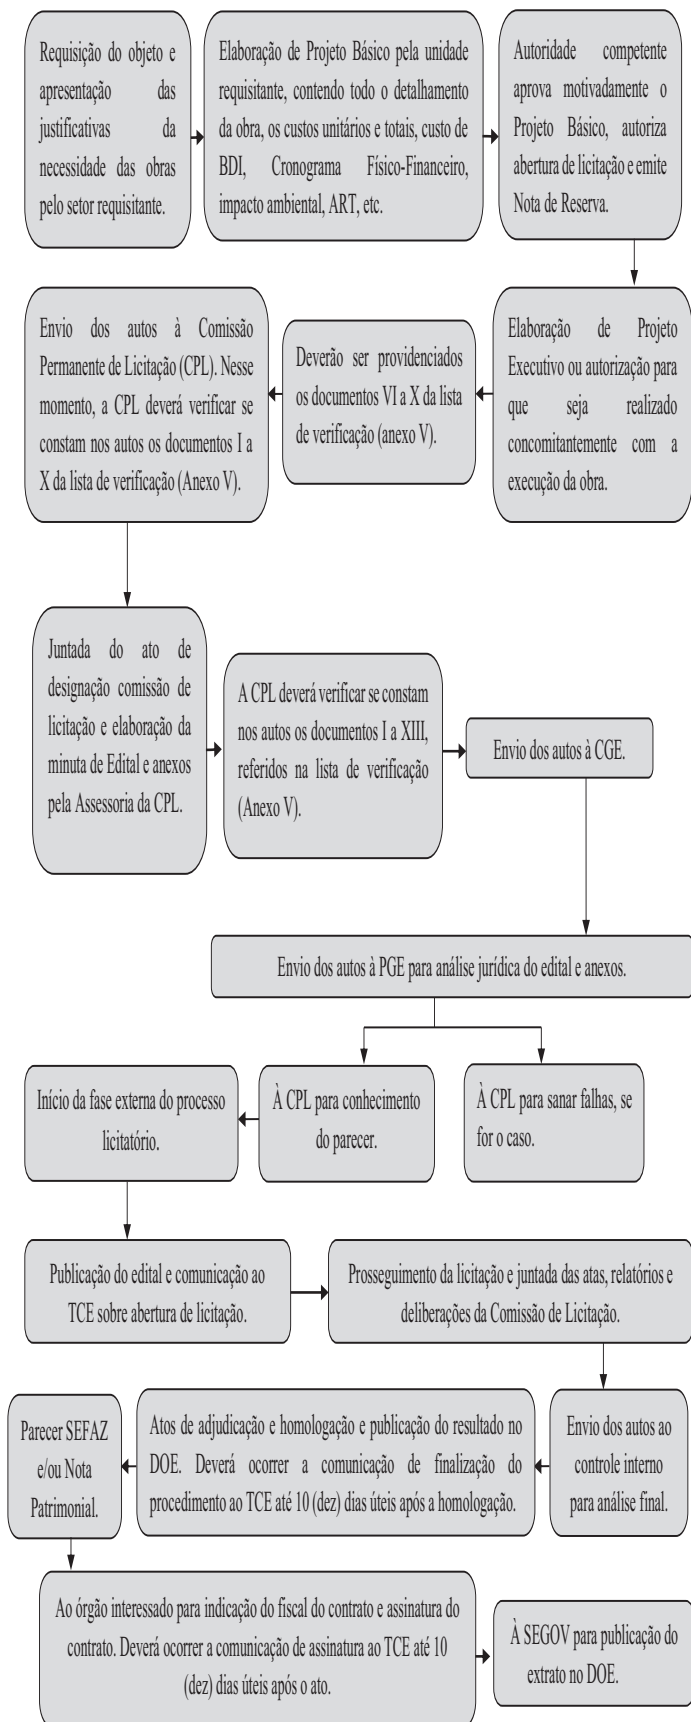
Requisição do objeto e apresentação das justificativas da necessidade das obras pelo setor requisitante.

Elaboração de Projeto Básico pela unidade requisitante, contendo todo o detalhamento da obra, os custos unitários e totais, custo de BDI, Cronograma Físico-Financeiro, impacto ambiental, ART, etc.

Autoridade competente aprova motivadamente o Projeto Básico, autoriza abertura de licitação e emite Nota de Reserva.

Elaboração de Projeto Executivo ou autorização para que seja realizado concomitantemente com a execução da obra.

Deverão ser providenciados os documentos VI a X da lista de verificação (anexo V).

Envio dos autos à Comissão Permanente de Licitação (CPL). Nesse momento, a CPL deverá verificar se constam nos autos os documentos I a X da lista de verificação (Anexo V).

Juntada do ato de designação comissão de licitação e elaboração da minuta de Edital e anexos pela Assessoria da CPL.

A CPL deverá verificar se constam nos autos os documentos I a XIII, referidos na lista de verificação (Anexo V).

Envio dos autos à CGE.

Envio dos autos à PGE para análise jurídica do edital e anexos.

À CPL para conhecimento do parecer.

À CPL para sanar falhas, se for o caso.

Início da fase externa do processo licitatório.

Publicação do edital e comunicação ao TCE sobre abertura de licitação.

Prosseguimento da licitação e juntada das atas, relatórios e deliberações da Comissão de Licitação.

Envio dos autos ao controle interno para análise final.

Atos de adjudicação e homologação e publicação do resultado no DOE. Deverá ocorrer a comunicação de finalização do procedimento ao TCE até 10 (dez) dias úteis após a homologação.

Parecer SEFAZ e/ou Nota Patrimonial.

Ao órgão interessado para indicação do fiscal do contrato e assinatura do contrato. Deverá ocorrer a comunicação de assinatura ao TCE até 10 (dez) dias úteis após o ato.

À SEGOV para publicação do extrato no DOE.